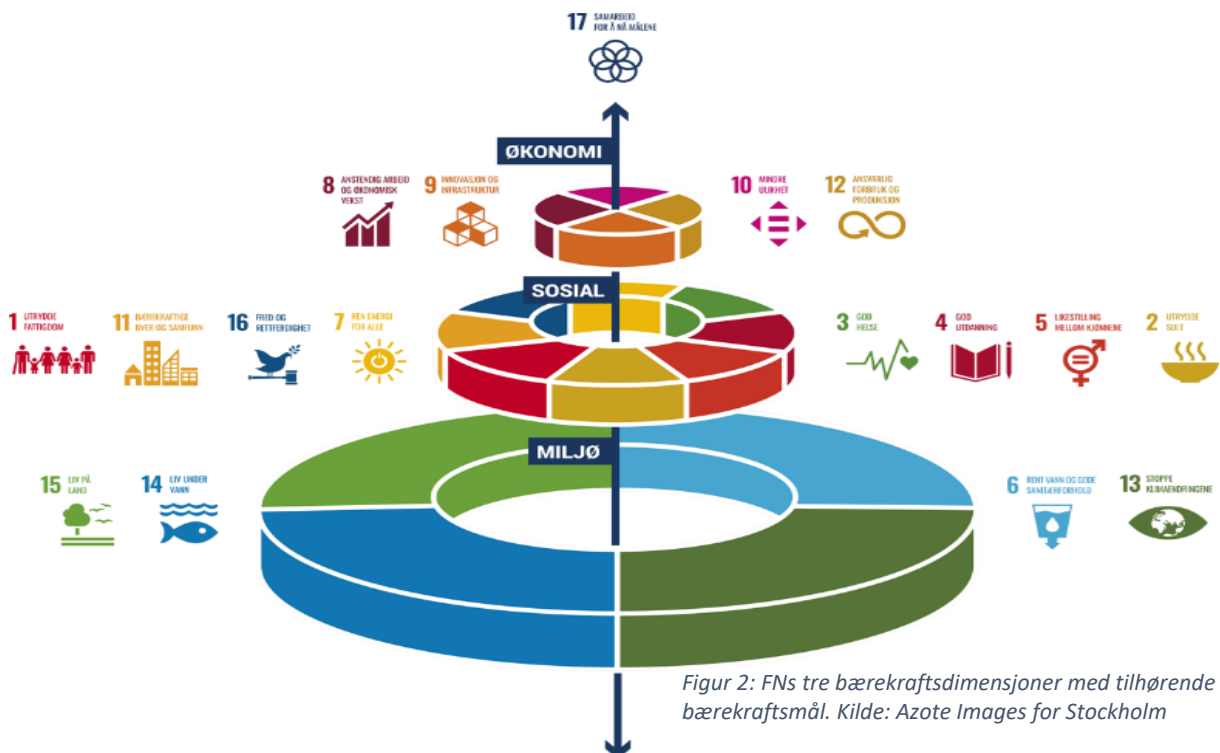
17 SAMARBEID FOR Å NÅ MÅLENE

ØKONOMI

8 ANSTENDIG ARBEID OG ØKONOMISK VEKST

9 INNOVASJON OG INFRASTRUKTUR

10 MINDRE ULIKHET

12 ANSVARLIG FORBRUK OG PRODUKSJON

SOSIAL

1 UTRYDDE FATTIGDOM

11 BÆREKRAFTIGE BYER OG SAMFUNN

16 FRED OG RETTFERDIGHET

7 REN ENERGI FOR ALLE

3 GOD HELSE

4 GOD UTDANNING

5 LIKESTILLING MELLOM KJØNNENE

2 UTRYDDE SULT

MILJØ

15 LIV PÅ LAND

14 LIV UNDER VANN

6 RENT VANN OG GODE SANITÆRFORHOLD

13 STOPPE KLIMAENDRINGENE

Figur 2: FNs tre bærekraftsdimensjoner med tilhørende bærekraftsmål. Kilde: Azote Images for Stockholm